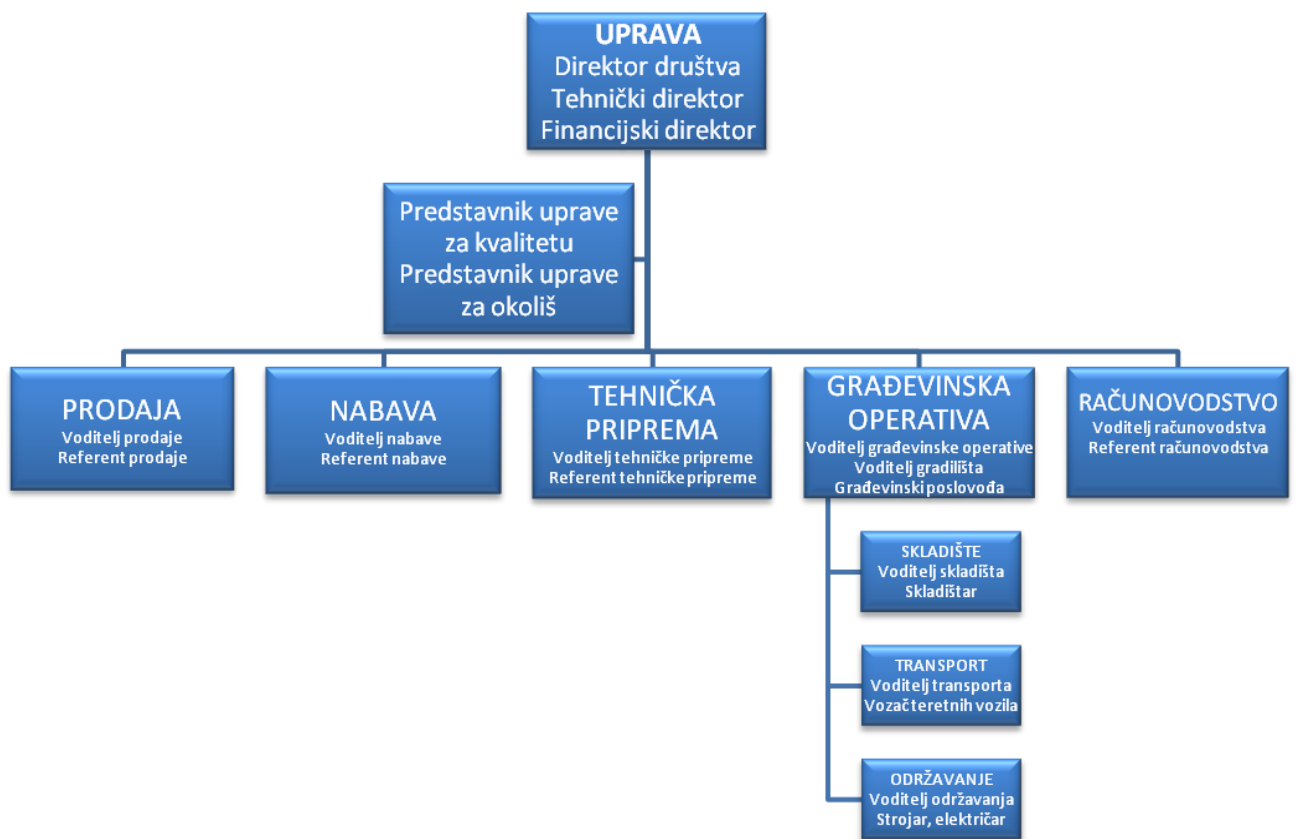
UPRAVA
Direktor društva
Tehnički direktor
Financijski direktor

Predstavnik uprave za kvalitetu
Predstavnik uprave za okoliš

PRODAJA
Voditelj prodaje
Referent prodaje

NABAVA
Voditelj nabave
Referent nabave

TEHNIČKA PRIPREMA
Voditelj tehničke pripreme
Referent tehničke pripreme

GRAĐEVINSKA OPERATIVA
Voditelj građevinske operative
Voditelj gradilišta
Građevinski poslovođa

RAČUNOVODSTVO
Voditelj računovodstva
Referent računovodstva

SKLADIŠTE
Voditelj skladišta
Skladištar

TRANSPORT
Voditelj transporta
Vozač teretnih vozila

ODRŽAVANJE
Voditelj održavanja
Strojar, električar